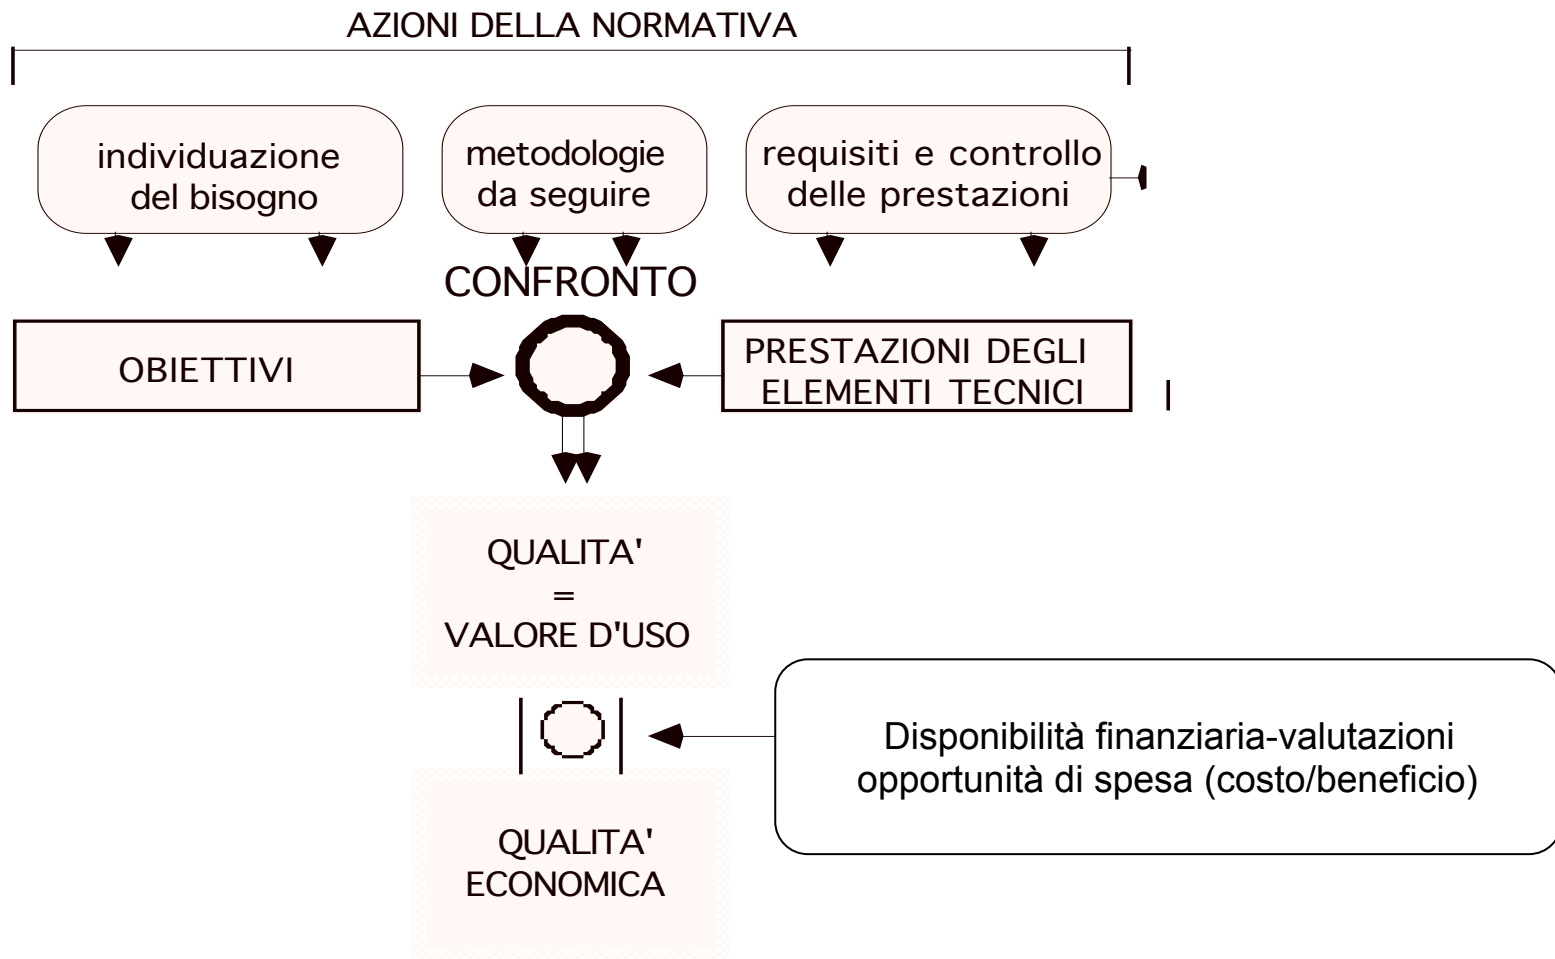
AZIONI DELLA NORMATIVA

individuazione del bisogno

metodologie da seguire

requisiti e controllo delle prestazioni

CONFRONTO

OBIETTIVI

PRESTAZIONI DEGLI ELEMENTI TECNICI

QUALITA'
=
VALORE D'USO

Disponibilità finanziaria-valutazioni opportunità di spesa (costo/beneficio)

QUALITA'
ECONOMICA